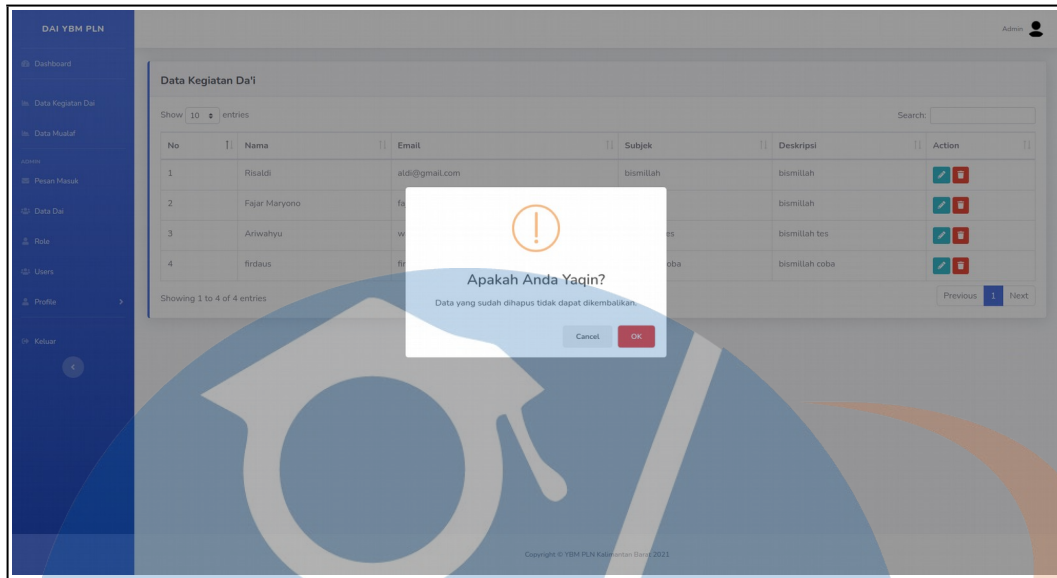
DAI YBM PLN

Dashboard

Data Kegiatan Dai

Data Mualaf

ADMIN

Pesan Masuk

Data Dai

Role

Users

Profile

Keluar

Admin

Data Kegiatan Da'i

Show 10 entries

Search:

| No | Nama | Email | Subjek | Deskripsi | Action |
|---|---|---|---|---|---|
| 1 | Risaldi | aldi@gmail.com | bismillah | bismillah | |
| 2 | Fajar Maryono | fa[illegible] | | bismillah | |
| 3 | Ariwahyu | w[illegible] | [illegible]es | bismillah tes | |
| 4 | firdaus | fir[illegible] | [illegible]oba | bismillah coba | |

Showing 1 to 4 of 4 entries

Previous 1 Next

Apakah Anda Yaqin?

Data yang sudah dihapus tidak dapat dikembalikan.

Cancel OK

Copyright © YBM PLN Kalimantan Barat 2021